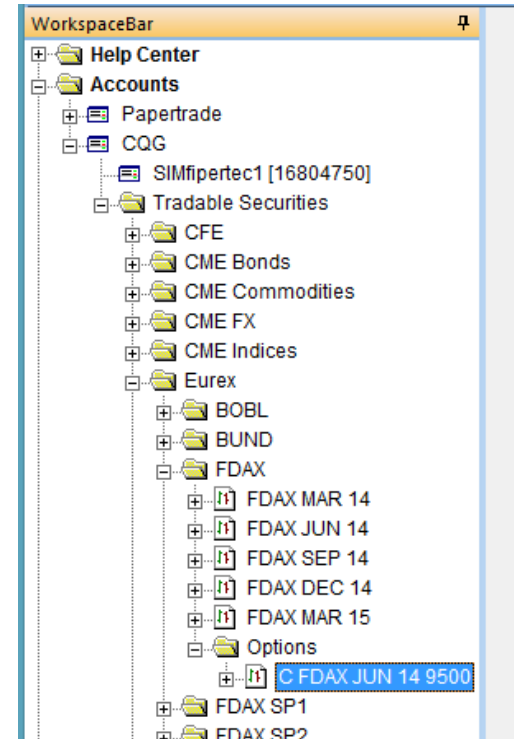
WorkspaceBar

Help Center
Accounts
Papertrade
CQG
SIMfipertec1 [16804750]
Tradable Securities
CFE
CME Bonds
CME Commodities
CME FX
CME Indices
Eurex
BOBL
BUND
FDAX
FDAX MAR 14
FDAX JUN 14
FDAX SEP 14
FDAX DEC 14
FDAX MAR 15
Options
C FDAX JUN 14 9500
FDAX SP1
FDAX SP2